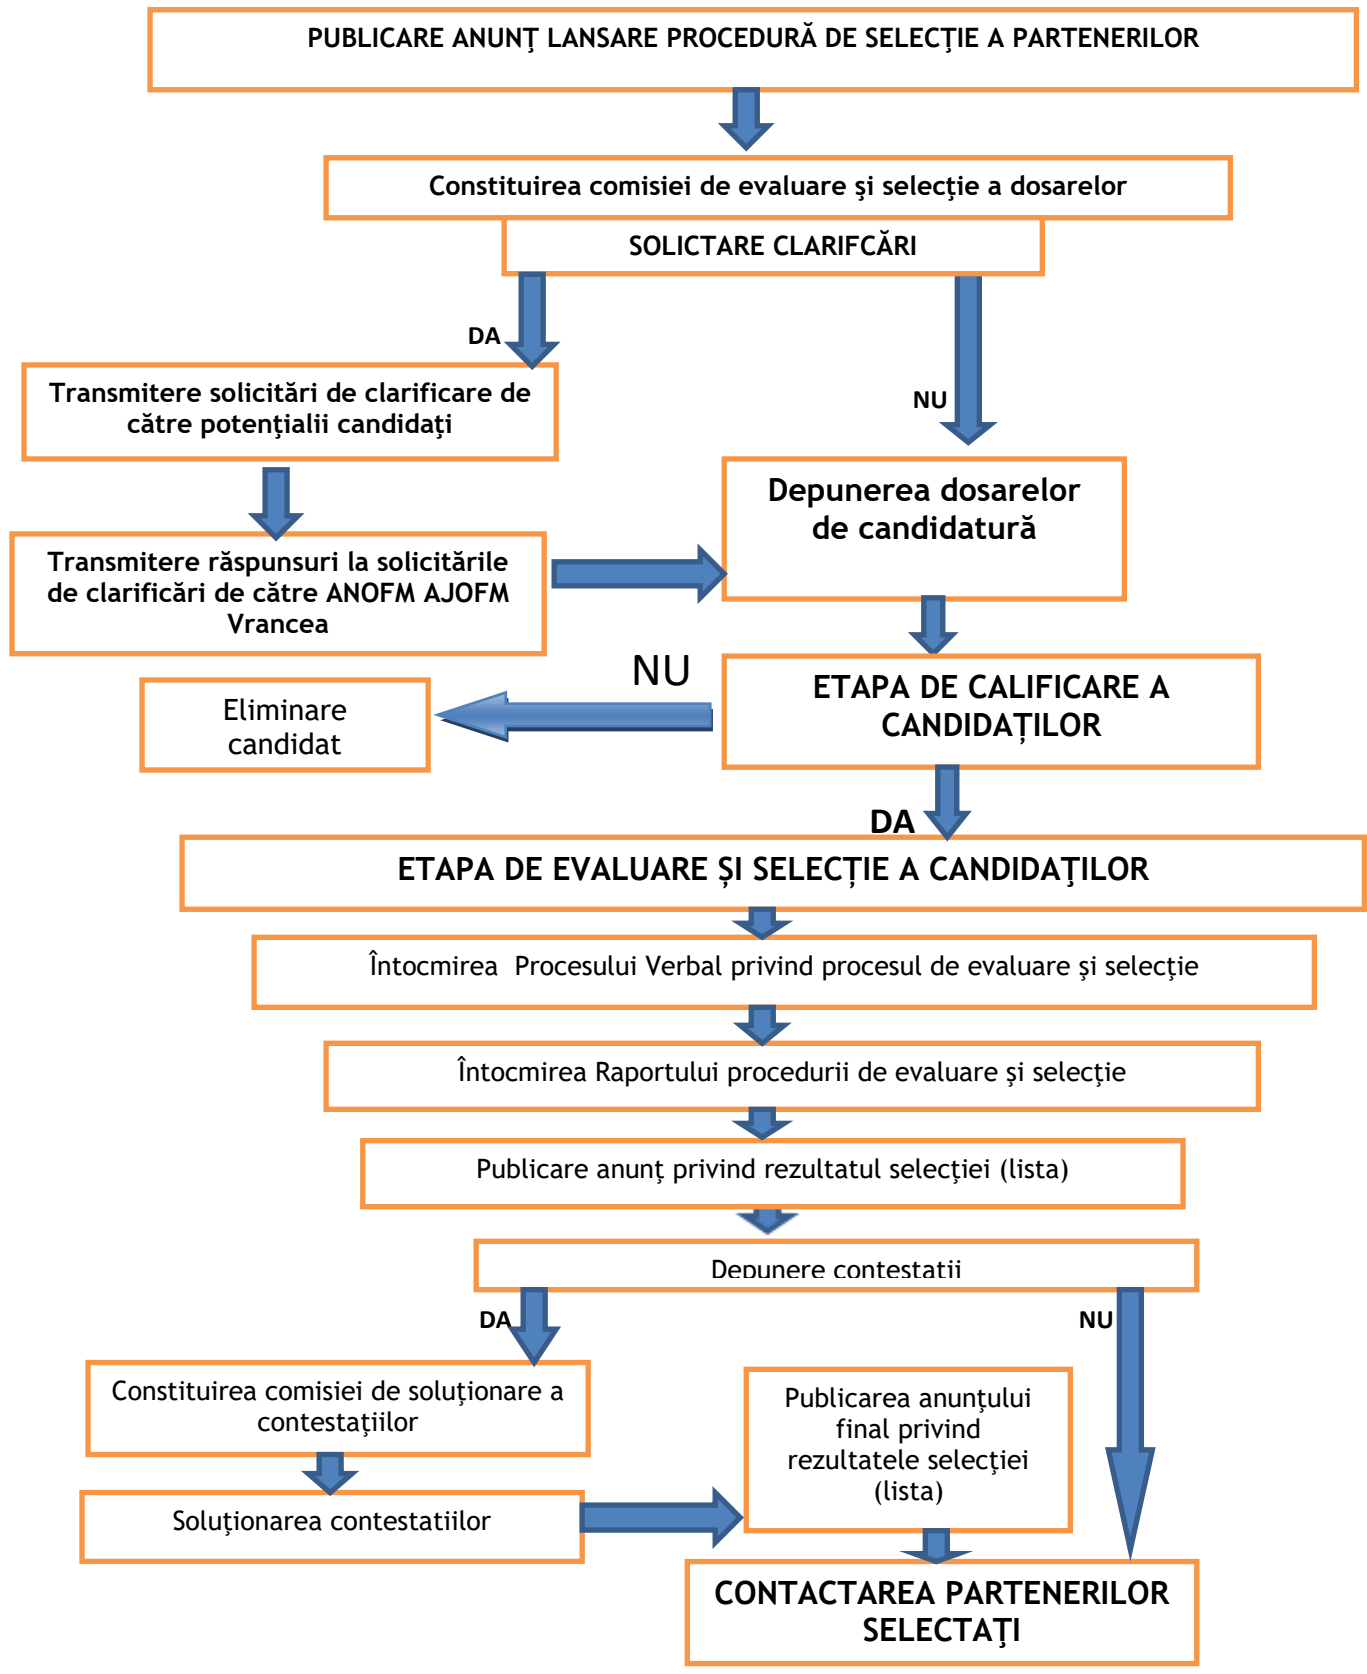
PUBLICARE ANUNŢ LANSARE PROCEDURĂ DE SELECŢIE A PARTENERILOR

Constituirea comisiei de evaluare şi selecţie a dosarelor

SOLICTARE CLARIFCĂRI

DA

Transmitere solicitări de clarificare de către potenţialii candidaţi

NU

Depunerea dosarelor de candidatură

Transmitere răspunsuri la solicitările de clarificări de către ANOFM AJOFM Vrancea

NU

Eliminare candidat

ETAPA DE CALIFICARE A CANDIDAȚILOR

DA

ETAPA DE EVALUARE ȘI SELECȚIE A CANDIDAŢILOR

Întocmirea Procesului Verbal privind procesul de evaluare şi selecţie

Întocmirea Raportului procedurii de evaluare şi selecţie

Publicare anunţ privind rezultatul selecţiei (lista)

Depunere contestatii

DA

NU

Constituirea comisiei de soluționare a contestațiilor

Publicarea anunţului final privind rezultatele selecţiei (lista)

Soluționarea contestatiilor

CONTACTAREA PARTENERILOR SELECTAŢI